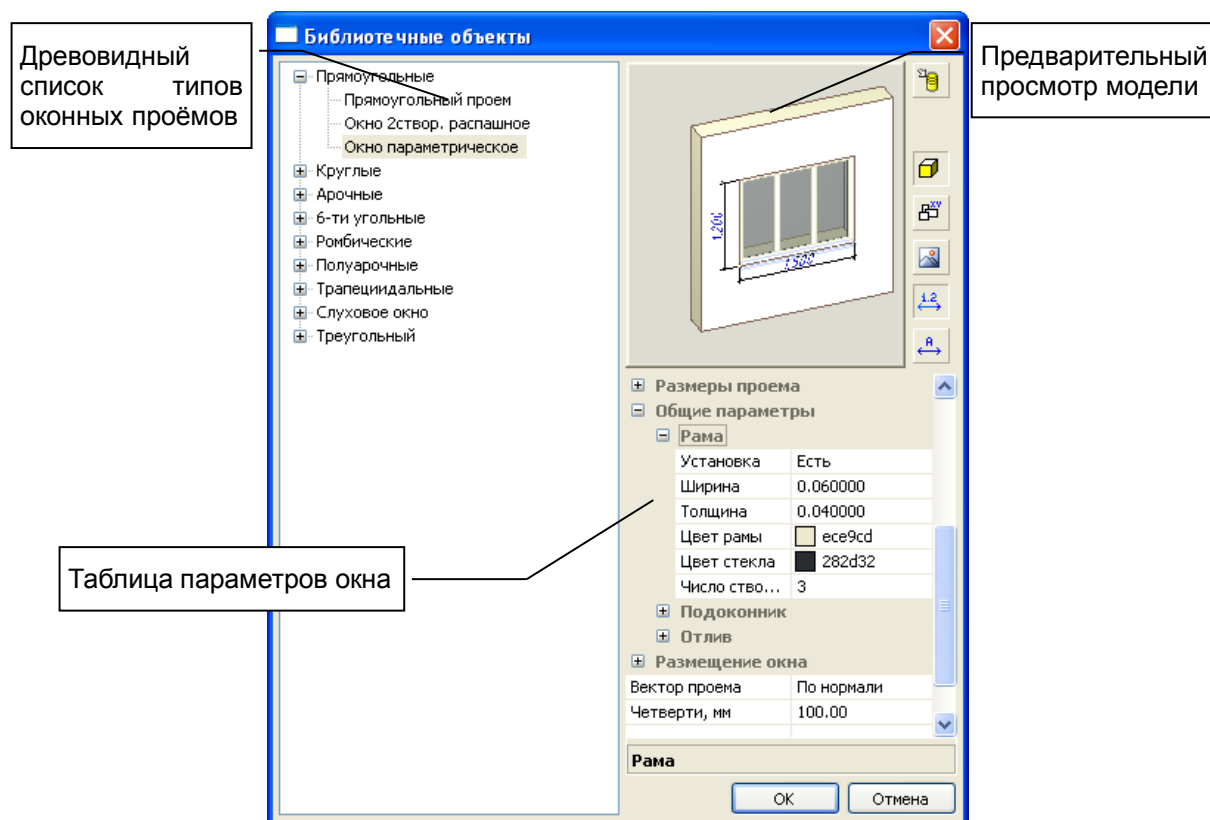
Библиотечные объекты

Древовидный список типов оконных проёмов

Предварительный просмотр модели

Прямоугольные
Прямоугольный проем
Окно 2створ. распашное
Окно параметрическое
Круглые
Арочные
6-ти угольные
Ромбические
Полуарочные
Трапециидальные
Слуховое окно
Треугольный

1200
1500

Размеры проема
Общие параметры
Рама

| | |
|---|---|
| Установка | Есть |
| Ширина | 0.060000 |
| Толщина | 0.040000 |
| Цвет рамы | ece9cd |
| Цвет стекла | 282d32 |
| Число ство... | 3 |

Подоконник
Отлив
Размещение окна

| | |
|---|---|
| Вектор проема | По нормали |
| Четверти, мм | 100.00 |

Таблица параметров окна

Рама

OK
Отмена